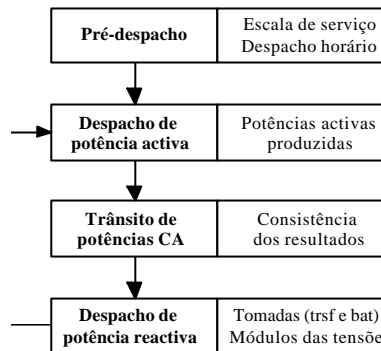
Pré-despacho | Escala de serviço Despacho horário

Despacho de potência activa | Potências activas produzidas

Trânsito de potências CA | Consistência dos resultados

Despacho de potência reactiva | Tomadas (trsf e bat) Módulos das tensõe